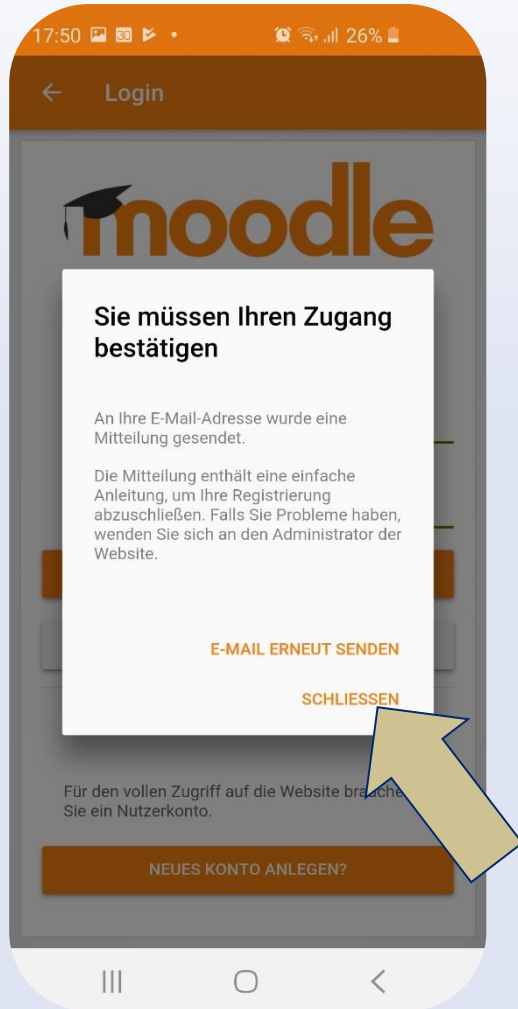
17:50 26%

Login

moodle

Sie müssen Ihren Zugang bestätigen

An Ihre E-Mail-Adresse wurde eine Mitteilung gesendet.

Die Mitteilung enthält eine einfache Anleitung, um Ihre Registrierung abzuschließen. Falls Sie Probleme haben, wenden Sie sich an den Administrator der Website.

E-MAIL ERNEUT SENDEN

SCHLIESSEN

Für den vollen Zugriff auf die Website brauche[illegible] Sie ein Nutzerkonto.

NEUES KONTO ANLEGEN?